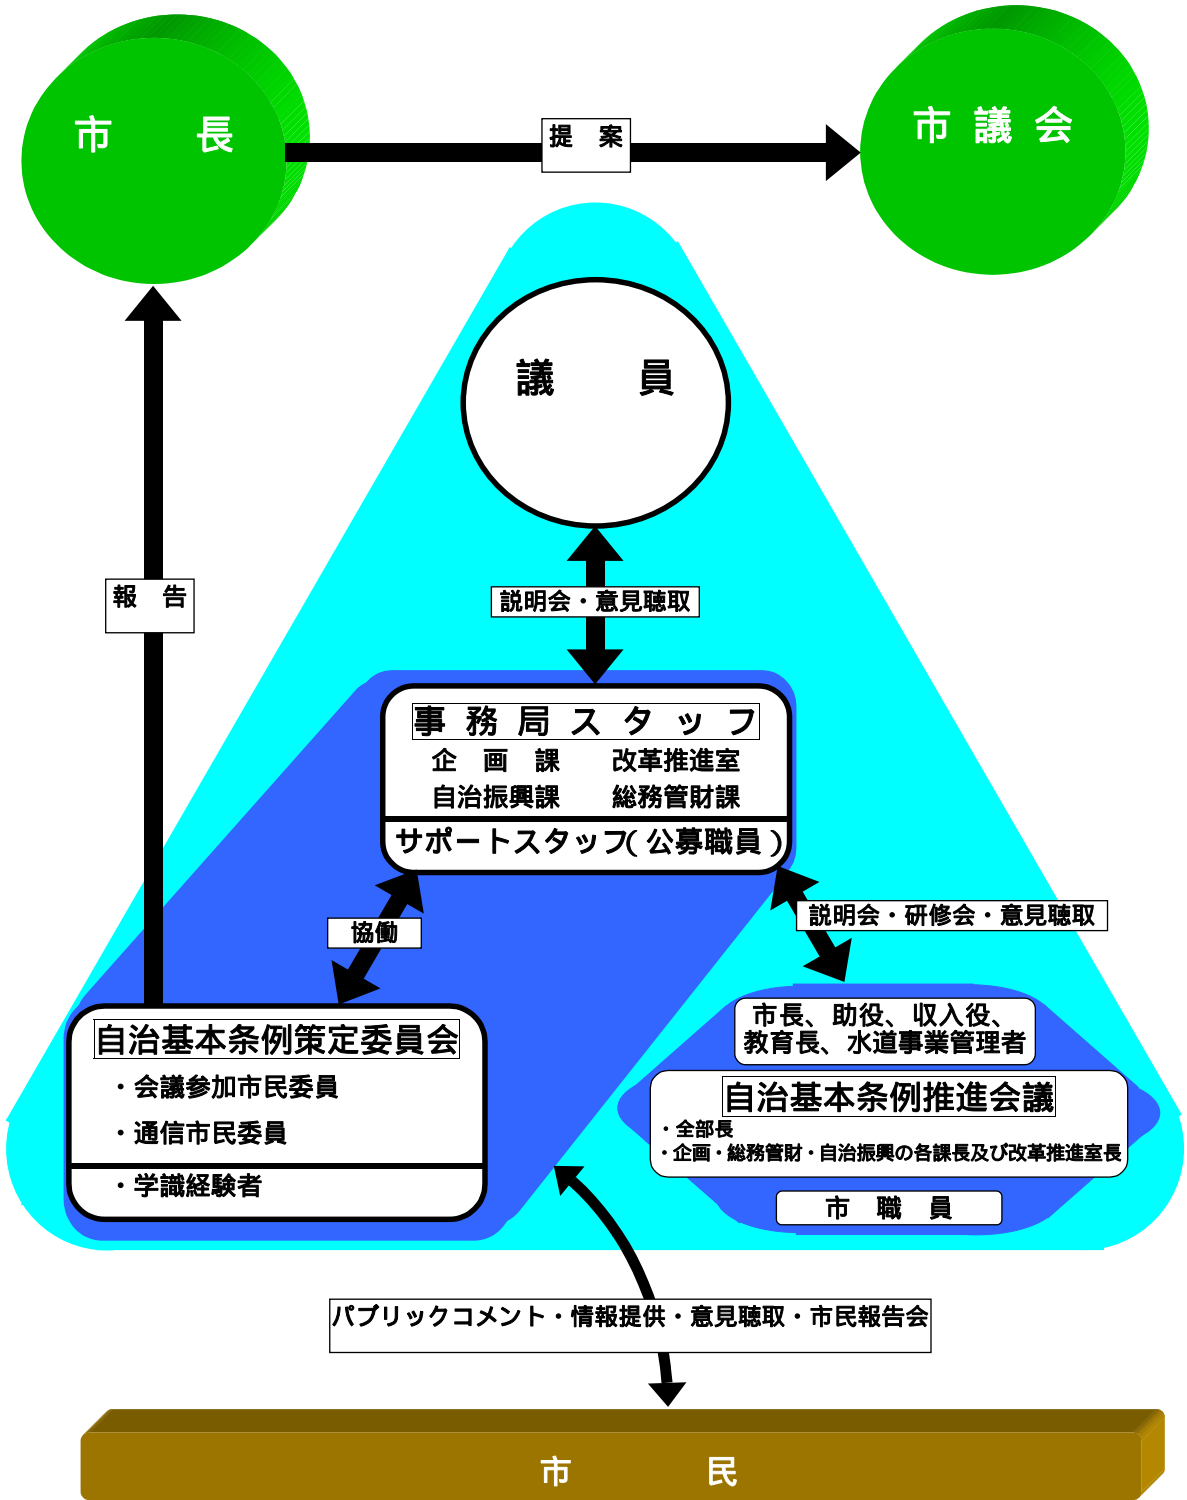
市　長

提　案

市 議 会

議　員

報　告

説明会・意見聴取

事 務 局 ス タ ッ フ
企　画　課　　改革推進室
自治振興課　　総務管財課
サポートスタッフ( 公募職員 )

協働

説明会・研修会・意見聴取

自治基本条例策定委員会
・会議参加市民委員
・通信市民委員
・学識経験者

市長、助役、収入役、
教育長、水道事業管理者

自治基本条例推進会議
・全部長
・企画・総務管財・自治振興の各課長及び改革推進室長

市　職　員

パブリックコメント・情報提供・意見聴取・市民報告会

市　民